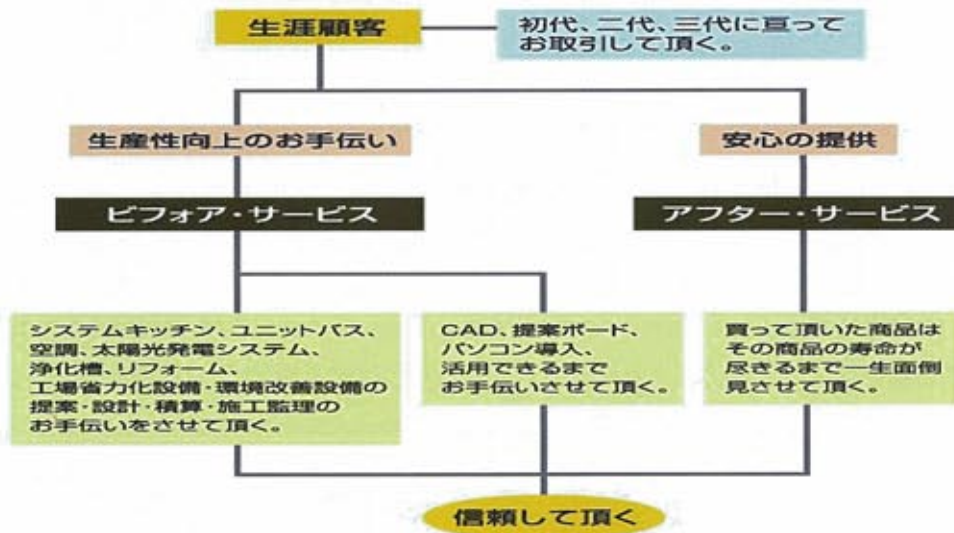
生涯顧客

初代、二代、三代に亘ってお取引して頂く。

生産性向上のお手伝い

安心の提供

ビフォア・サービス

アフター・サービス

システムキッチン、ユニットバス、空調、太陽光発電システム、浄化槽、リフォーム、工場省力化設備・環境改善設備の提案・設計・積算・施工監理のお手伝いをさせて頂く。

CAD、提案ボード、パソコン導入、活用できるまでお手伝いさせて頂く。

買って頂いた商品はその商品の寿命が尽きるまで一生面倒見させて頂く。

信頼して頂く